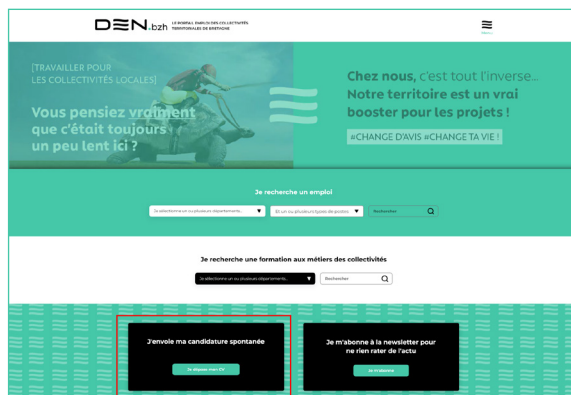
DEN.bzh LE PORTAIL EMPLOI DES COLLECTIVITÉS TERRITORIALES DE BRETAGNE

Menu

[TRAVAILLER POUR LES COLLECTIVITÉS LOCALES]

Vous pensiez vraiment que c'était toujours un peu lent ici ?

Chez nous, c'est tout l'inverse... Notre territoire est un vrai booster pour les projets !

#CHANGE D'AVIS #CHANGE TA VIE !

Je recherche un emploi

Je sélectionne un ou plusieurs départements...

Et un ou plusieurs types de postes

Rechercher

Je recherche une formation aux métiers des collectivités

Je sélectionne un ou plusieurs départements...

Rechercher

J'envoie ma candidature spontanée

Je dépose mon CV

Je m'abonne à la newsletter pour ne rien rater de l'actu

Je m'abonne